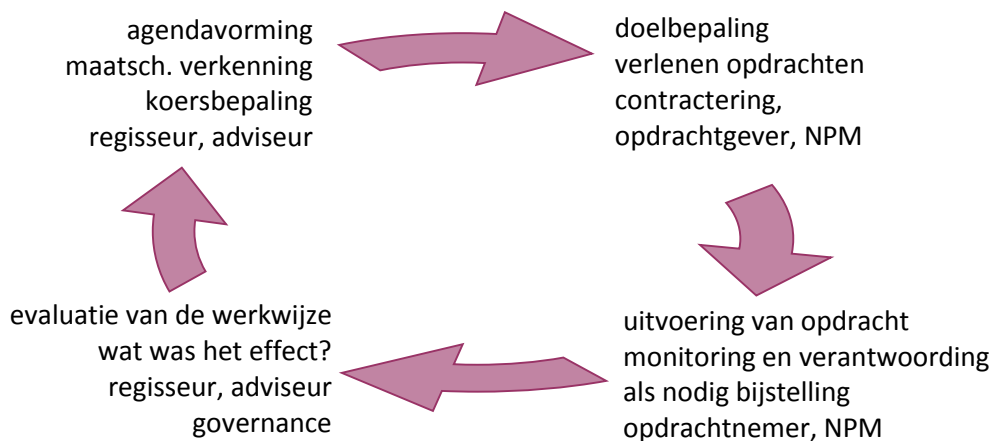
agendavorming
maatsch. verkenning
koersbepaling
regisseur, adviseur

doelbepaling
verlenen opdrachten
contractering,
opdrachtgever, NPM

uitvoering van opdracht
monitoring en verantwoording
als nodig bijstelling
opdrachtnemer, NPM

evaluatie van de werkwijze
wat was het effect?
regisseur, adviseur
governance